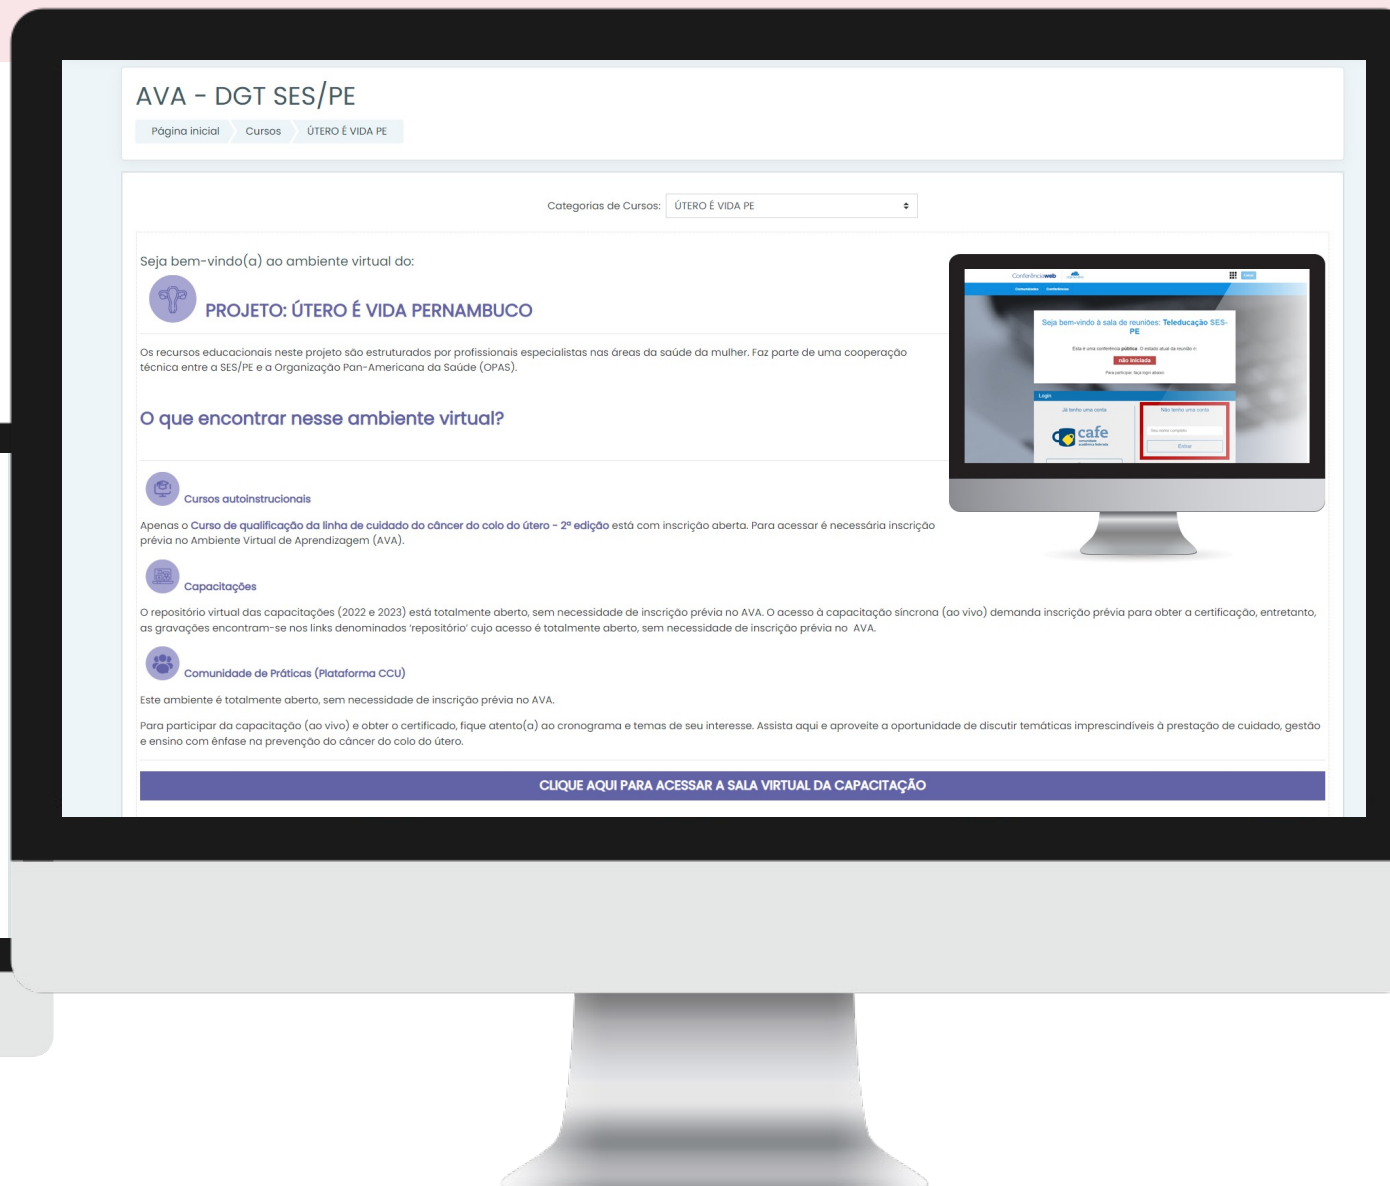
AVA - DGT SES/PE

Página inicial Cursos ÚTERO É VIDA PE

Categorias de Cursos: ÚTERO É VIDA PE

Seja bem-vindo(a) ao ambiente virtual do:

PROJETO: ÚTERO É VIDA PERNAMBUCO

Os recursos educacionais neste projeto são estruturados por profissionais especialistas nas áreas da saúde da mulher. Faz parte de uma cooperação técnica entre a SES/PE e a Organização Pan-Americana da Saúde (OPAS).

O que encontrar nesse ambiente virtual?

Cursos autoinstrucionais

Apenas o Curso de qualificação da linha de cuidado do câncer do colo do útero - 2ª edição está com inscrição aberta. Para acessar é necessária inscrição prévia no Ambiente Virtual de Aprendizagem (AVA).

Capacitações

O repositório virtual das capacitações (2022 e 2023) está totalmente aberto, sem necessidade de inscrição prévia no AVA. O acesso à capacitação síncrona (ao vivo) demanda inscrição prévia para obter a certificação, entretanto, as gravações encontram-se nos links denominados 'repositório' cujo acesso é totalmente aberto, sem necessidade de inscrição prévia no AVA.

Comunidade de Práticas (Plataforma CCU)

Este ambiente é totalmente aberto, sem necessidade de inscrição prévia no AVA.

Para participar da capacitação (ao vivo) e obter o certificado, fique atento(a) ao cronograma e temas de seu interesse. Assista aqui e aproveite a oportunidade de discutir temáticas imprescindíveis à prestação de cuidado, gestão e ensino com ênfase na prevenção do câncer do colo do útero.

CLIQUE AQUI PARA ACESSAR A SALA VIRTUAL DA CAPACITAÇÃO

Conferênciaweb

Seja bem-vindo à sala de reuniões: Teleducação SES-PE

não iniciada

Login

cafe

Entrar